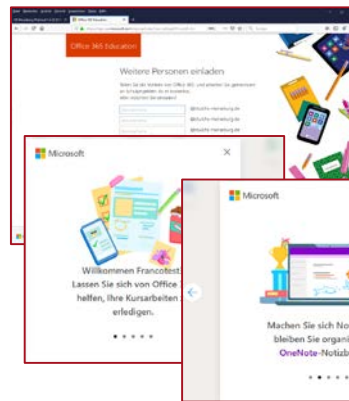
Office 365 Education

Weitere Personen einladen

@hsuhs-merseburg.de

@hsuhs-merseburg.de

@hsuhs-merseburg.de

Microsoft

×

Willkommen Francotest

Lassen Sie sich von Office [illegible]

helfen, Ihre Kursarbeiten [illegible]

erledigen.

Microsoft

Machen Sie sich No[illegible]

bleiben Sie organi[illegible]

OneNote-Notizb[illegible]